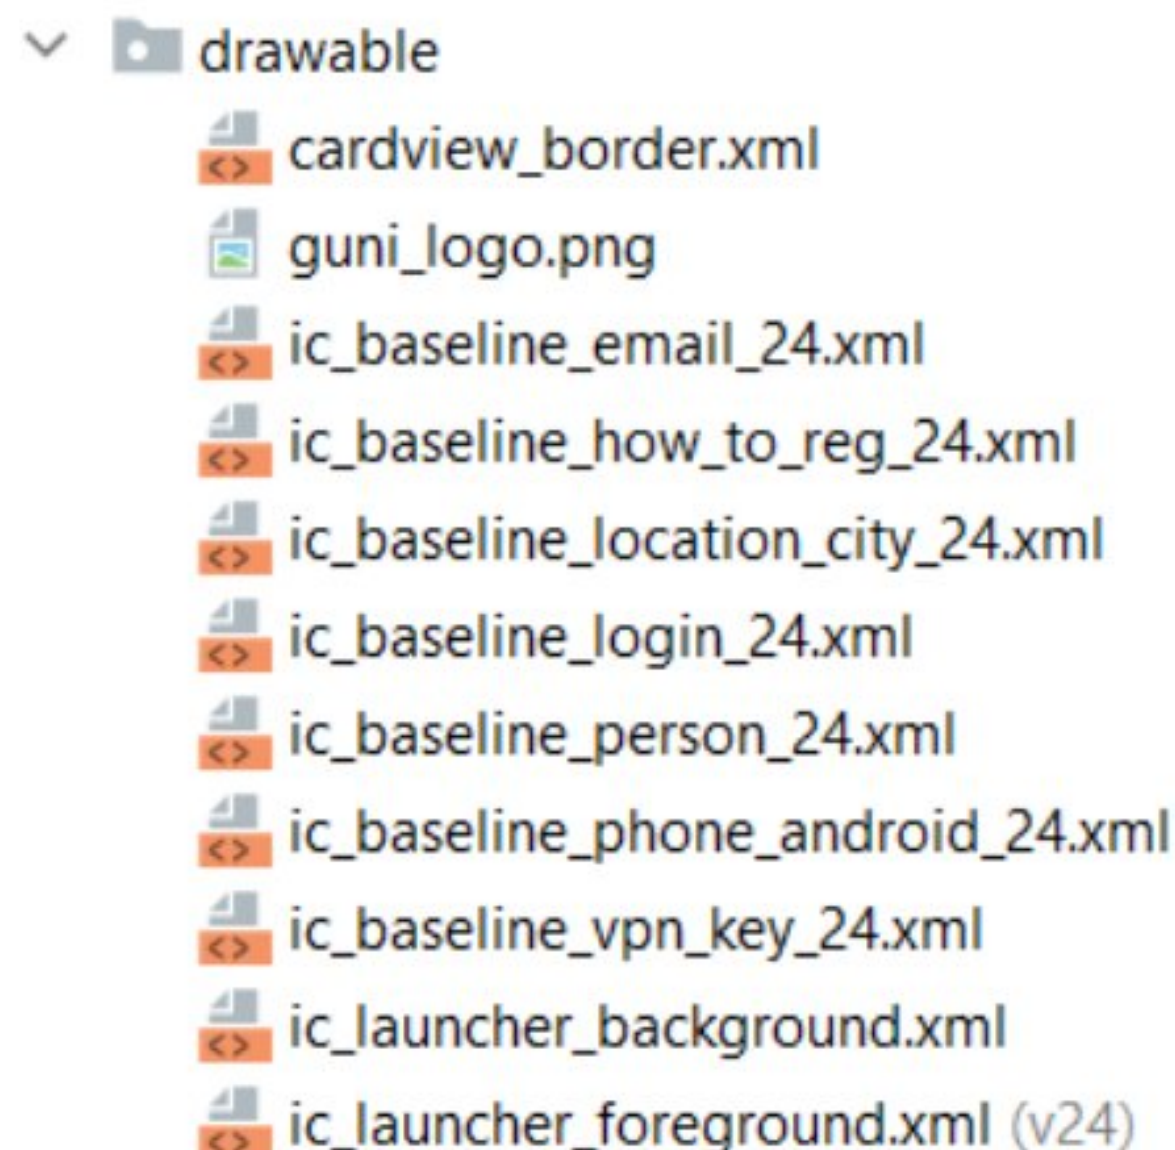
drawable
cardview_border.xml
guni_logo.png
ic_baseline_email_24.xml
ic_baseline_how_to_reg_24.xml
ic_baseline_location_city_24.xml
ic_baseline_login_24.xml
ic_baseline_person_24.xml
ic_baseline_phone_android_24.xml
ic_baseline_vpn_key_24.xml
ic_launcher_background.xml
ic_launcher_foreground.xml (v24)